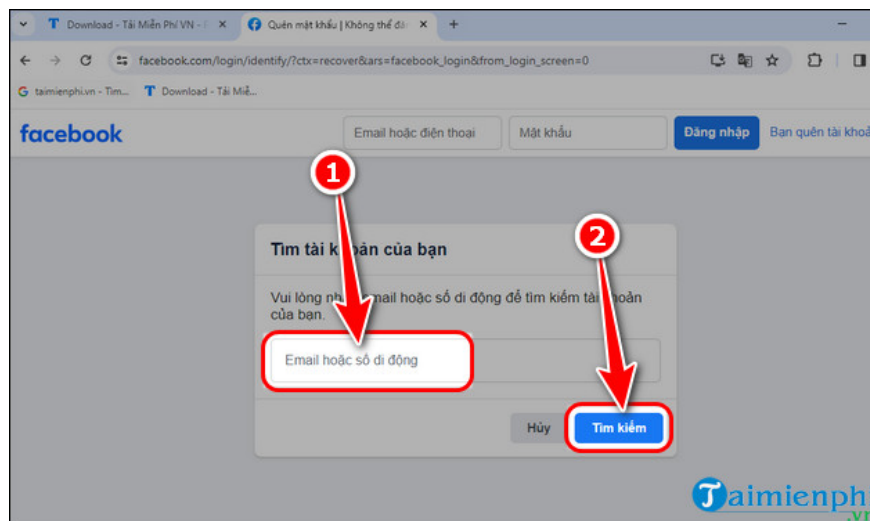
Download - Tải Miễn Phí VN - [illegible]
Quên mật khẩu | Không thể đă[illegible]
facebook.com/login/identify/?ctx=recover&ars=facebook_login&from_login_screen=0
taimienphi.vn - Tìm...
Download - Tải Miễ...
facebook
Email hoặc điện thoại
Mật khẩu
Đăng nhập
Bạn quên tài khoả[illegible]
1
2
Tìm tài k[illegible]oản của bạn
Vui lòng nh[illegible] email hoặc số di động để tìm kiếm tài khoản của bạn.
Email hoặc số di động
Hủy
Tìm kiếm
Taimienph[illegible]
.vn